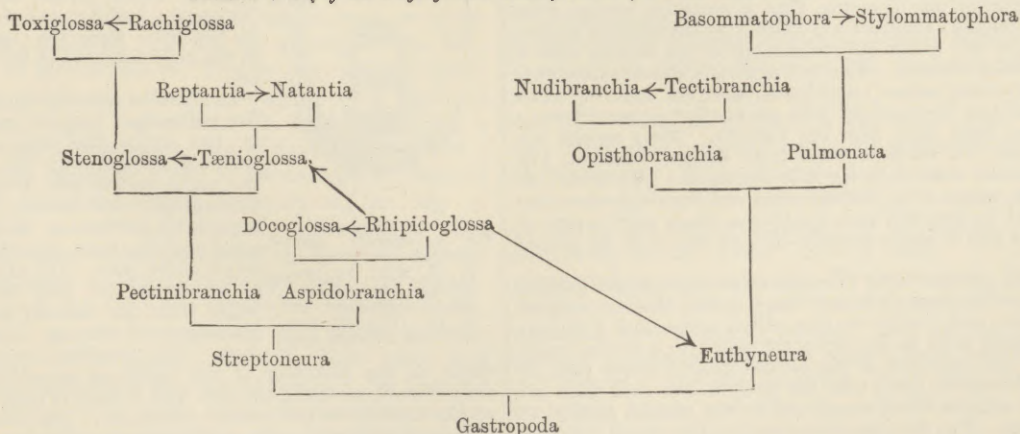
Toxiglossa ← Rachiglossa

Basommatophora → Stylommatophora

Reptantia → Natantia

Nudibranchia ← Tectibranchia

Stenoglossa ← Tænioglossa

Opisthobranchia

Pulmonata

Docoglossa ← Rhipidoglossa

Pectinibranchia

Aspidobranchia

Streptoneura

Euthyneura

Gastropoda